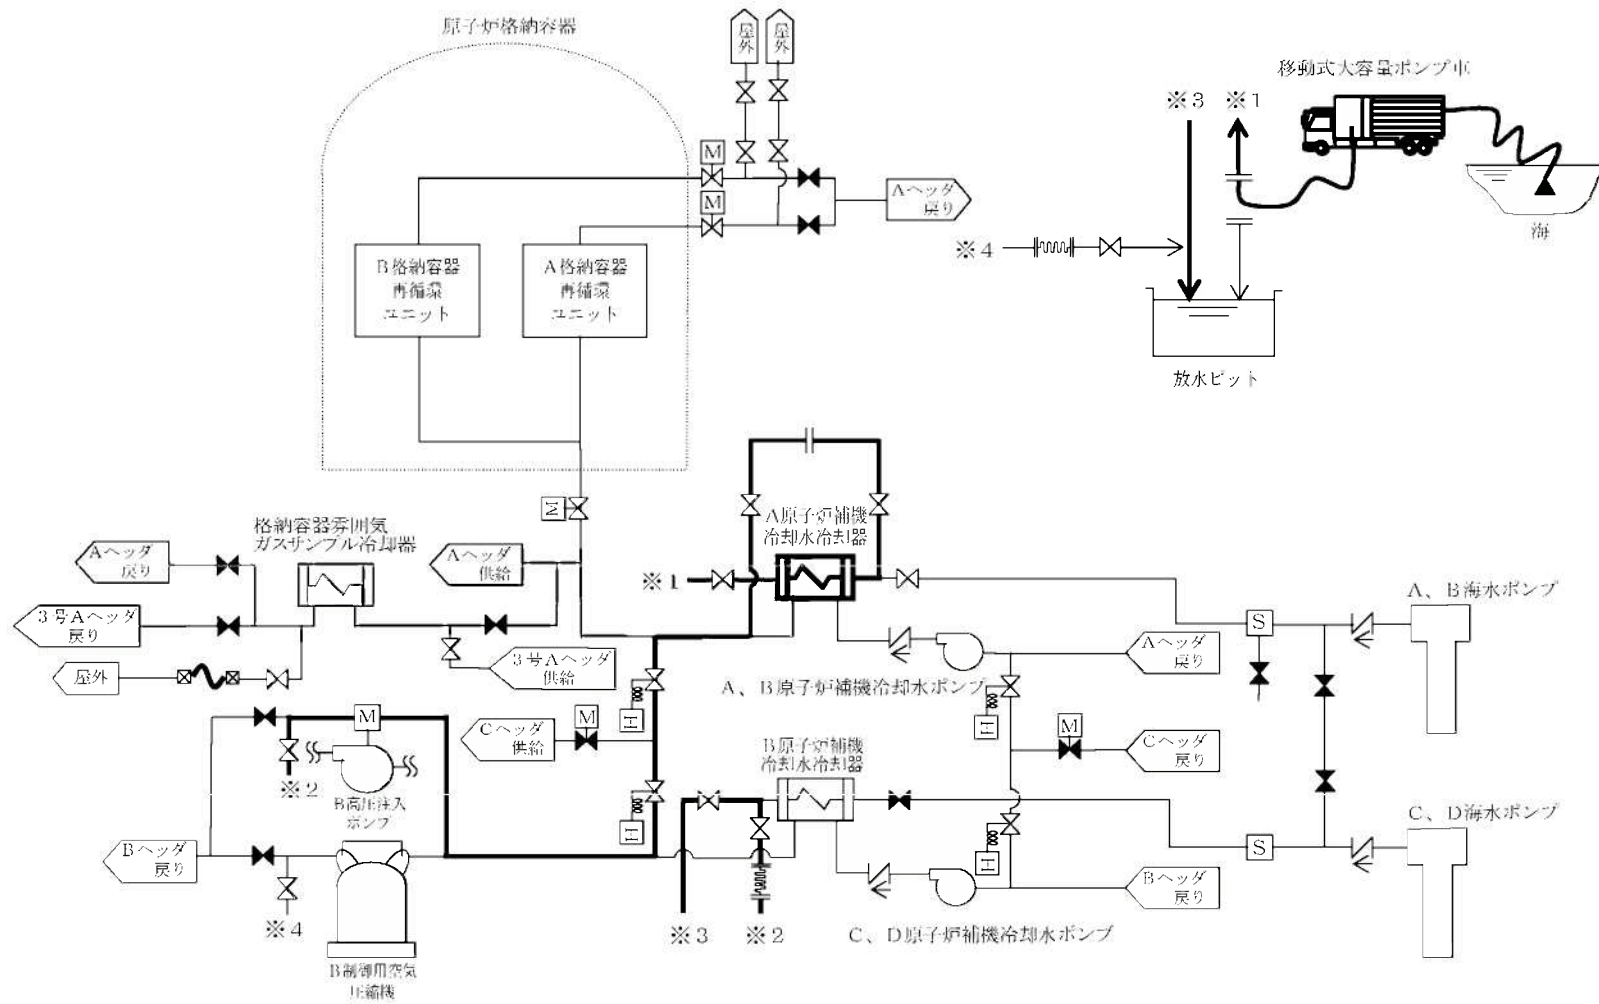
原子炉格納容器

屋外

屋外

M

M

Aヘッダ戻り

B格納容器再循環ユニット

A格納容器再循環ユニット

移動式大容量ポンプ車

※3 ※1

海

※4

放水ピット

M

A原子炉補機冷却水冷却器

格納容器雰囲気ガスサンプル冷却器

Aヘッダ戻り

Aヘッダ供給

※1

A、B海水ポンプ

3号Aヘッダ戻り

S

Aヘッダ戻り

3号Aヘッダ供給

屋外

A、B原子炉補機冷却水ポンプ

M

M

H

Cヘッダ供給

M

H

M

Cヘッダ戻り

B原子炉補機冷却水冷却器

※2

B高圧注入ポンプ

C、D海水ポンプ

H

Bヘッダ戻り

S

H

Bヘッダ戻り

※4

※3 ※2

C、D原子炉補機冷却水ポンプ

B制御用空気圧縮機